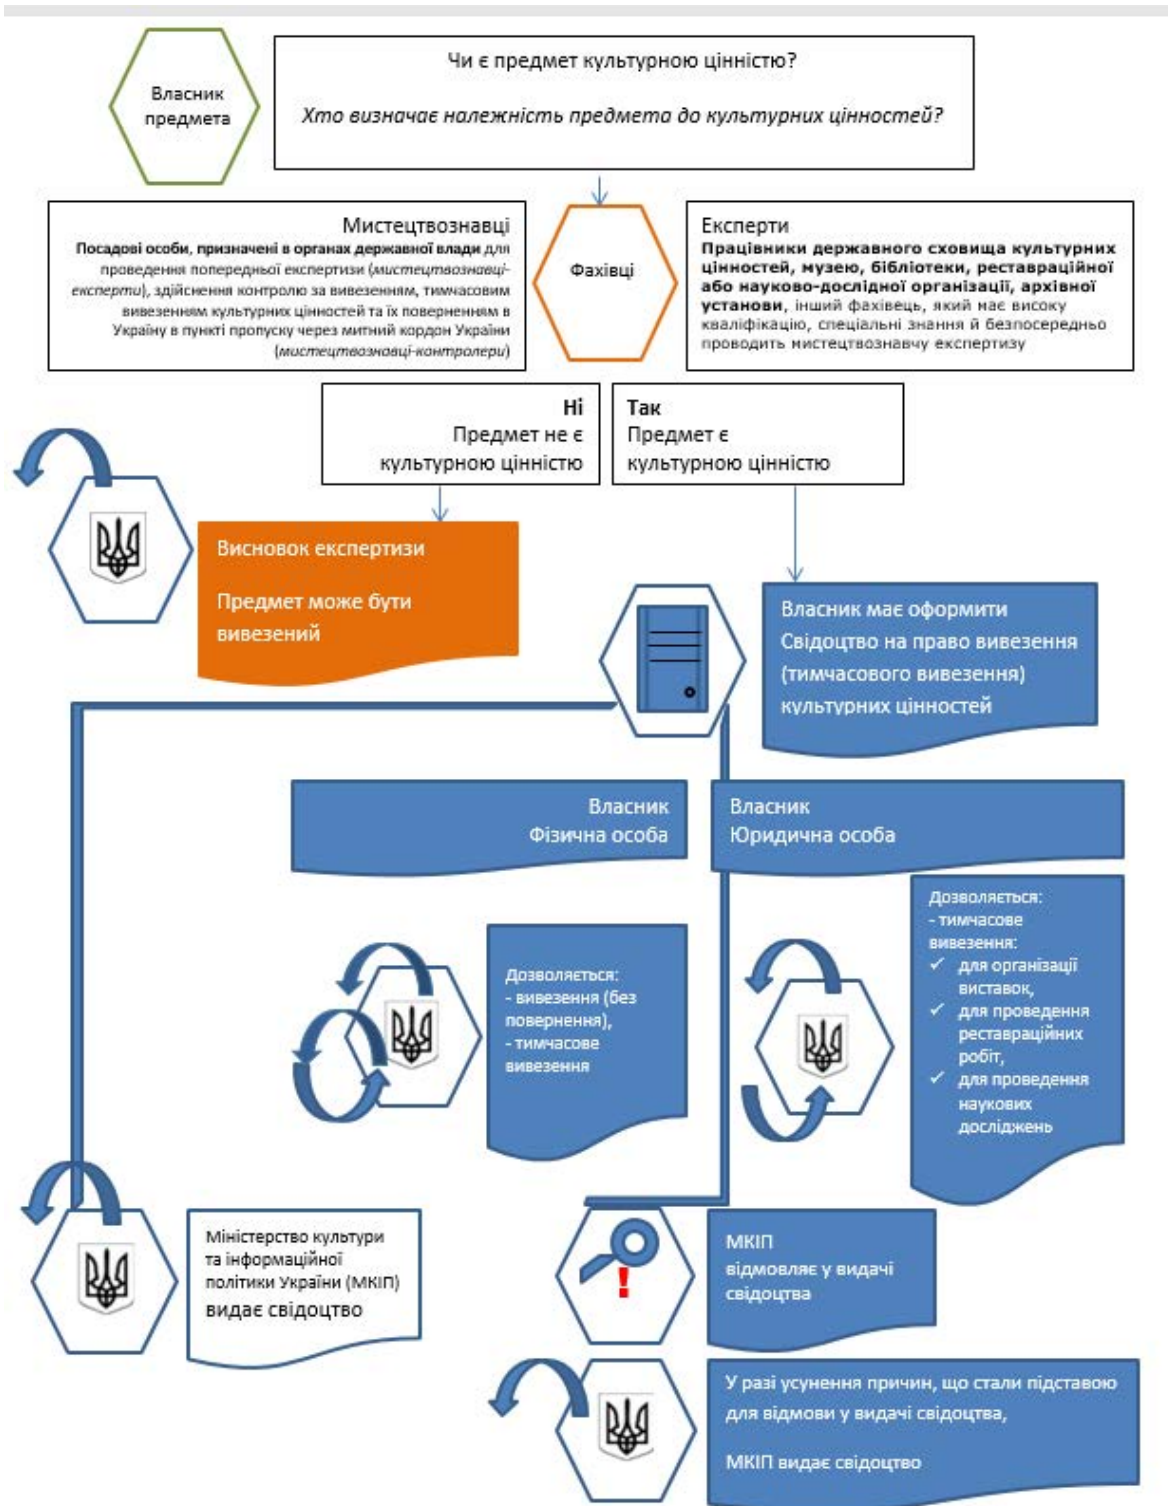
Власник предмета

Чи є предмет культурною цінністю?

*Хто визначає належність предмета до культурних цінностей?*

Мистецтвознавці
**Посадові особи, призначені в органах державної влади** для проведення попередньої експертизи (*мистецтвознавці-експерти*), здійснення контролю за вивезенням, тимчасовим вивезенням культурних цінностей та їх поверненням в Україну в пункті пропуску через митний кордон України (*мистецтвознавці-контролери*)

Фахівці

Експерти
**Працівники державного сховища культурних цінностей, музею, бібліотеки, реставраційної або науково-дослідної організації, архівної установи**, інший фахівець, який має високу кваліфікацію, спеціальні знання й безпосередньо проводить мистецтвознавчу експертизу

**Ні**
Предмет не є культурною цінністю

**Так**
Предмет є культурною цінністю

Висновок експертизи

Предмет може бути вивезений

Власник має оформити Свідоцтво на право вивезення (тимчасового вивезення) культурних цінностей

Власник
Фізична особа

Власник
Юридична особа

Дозволяється:
- вивезення (без повернення),
- тимчасове вивезення

Дозволяється:
- тимчасове вивезення:
✓ для організації виставок,
✓ для проведення реставраційних робіт,
✓ для проведення наукових досліджень

Міністерство культури та інформаційної політики України (МКІП)
видає свідоцтво

МКІП
відмовляє у видачі свідоцтва

У разі усунення причин, що стали підставою для відмови у видачі свідоцтва,

МКІП видає свідоцтво